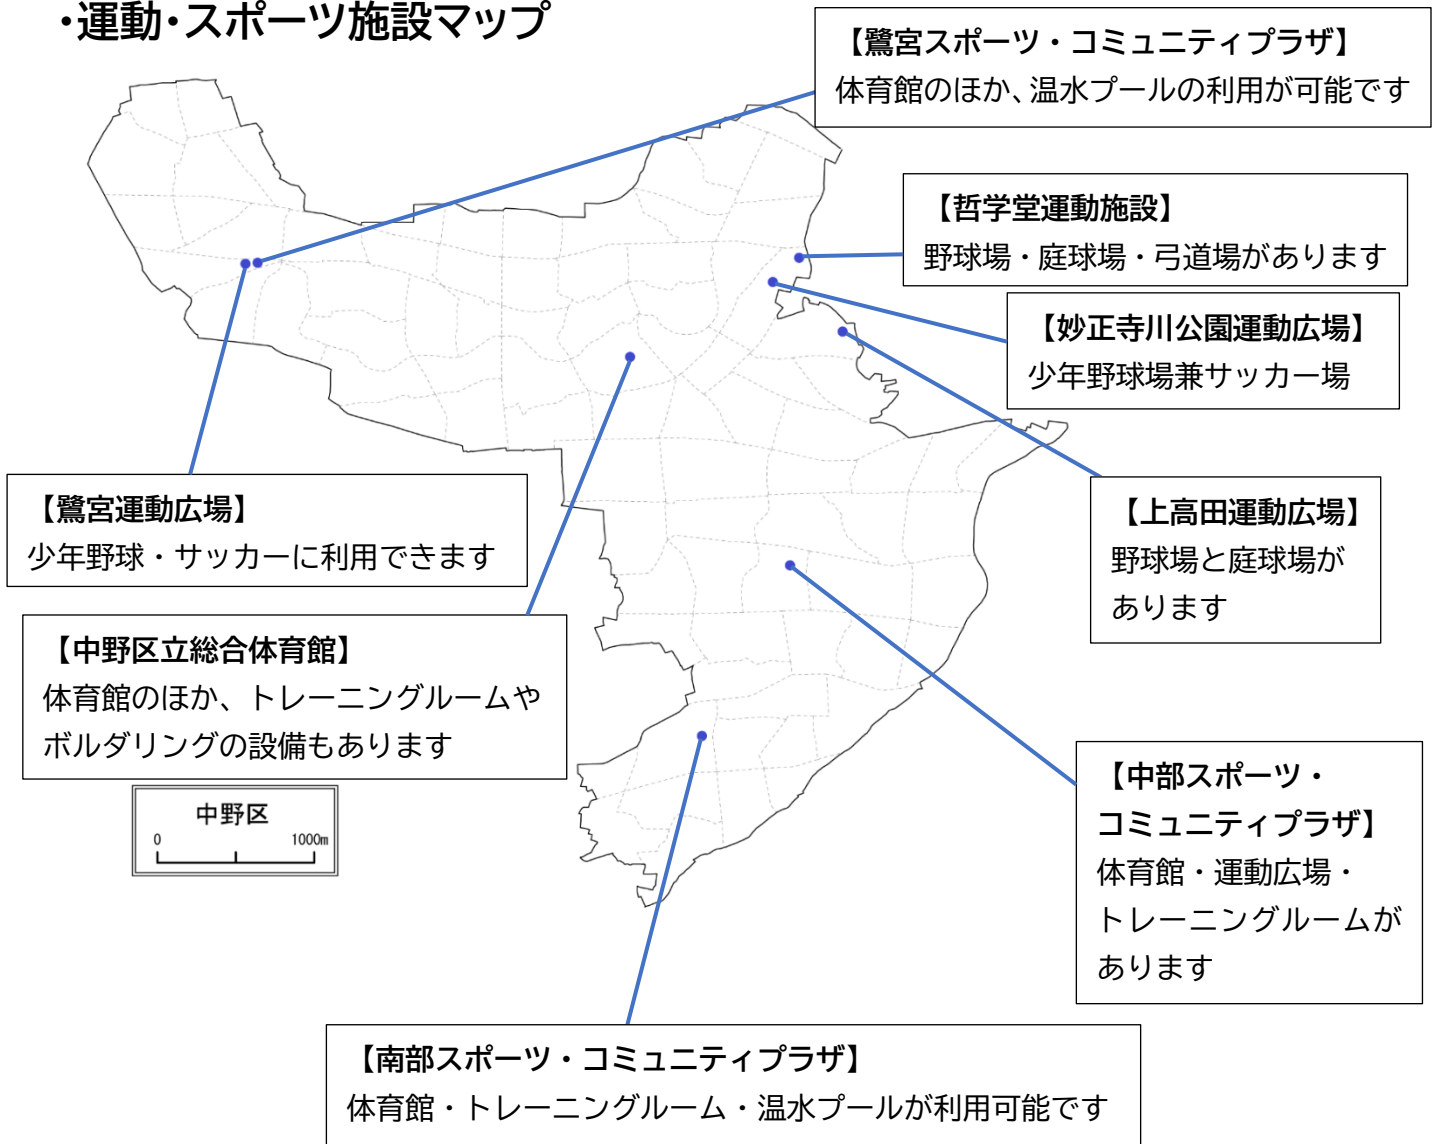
・運動・スポーツ施設マップ

【鷺宮スポーツ・コミュニティプラザ】
体育館のほか、温水プールの利用が可能です

【哲学堂運動施設】
野球場・庭球場・弓道場があります

【妙正寺川公園運動広場】
少年野球場兼サッカー場

【鷺宮運動広場】
少年野球・サッカーに利用できます

【上高田運動広場】
野球場と庭球場があります

【中野区立総合体育館】
体育館のほか、トレーニングルームやボルダリングの設備もあります

中野区
0
1000m

【中部スポーツ・コミュニティプラザ】
体育館・運動広場・トレーニングルームがあります

【南部スポーツ・コミュニティプラザ】
体育館・トレーニングルーム・温水プールが利用可能です